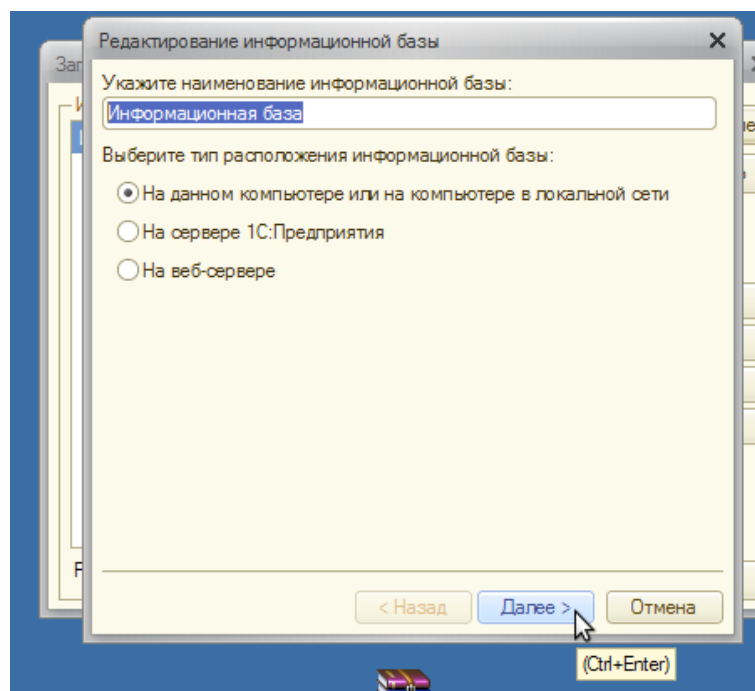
Редактирование информационной базы

Укажите наименование информационной базы:

Информационная база

Выберите тип расположения информационной базы:

На данном компьютере или на компьютере в локальной сети

На сервере 1С:Предприятия

На веб-сервере

< Назад

Далее >

Отмена

(Ctrl+Enter)